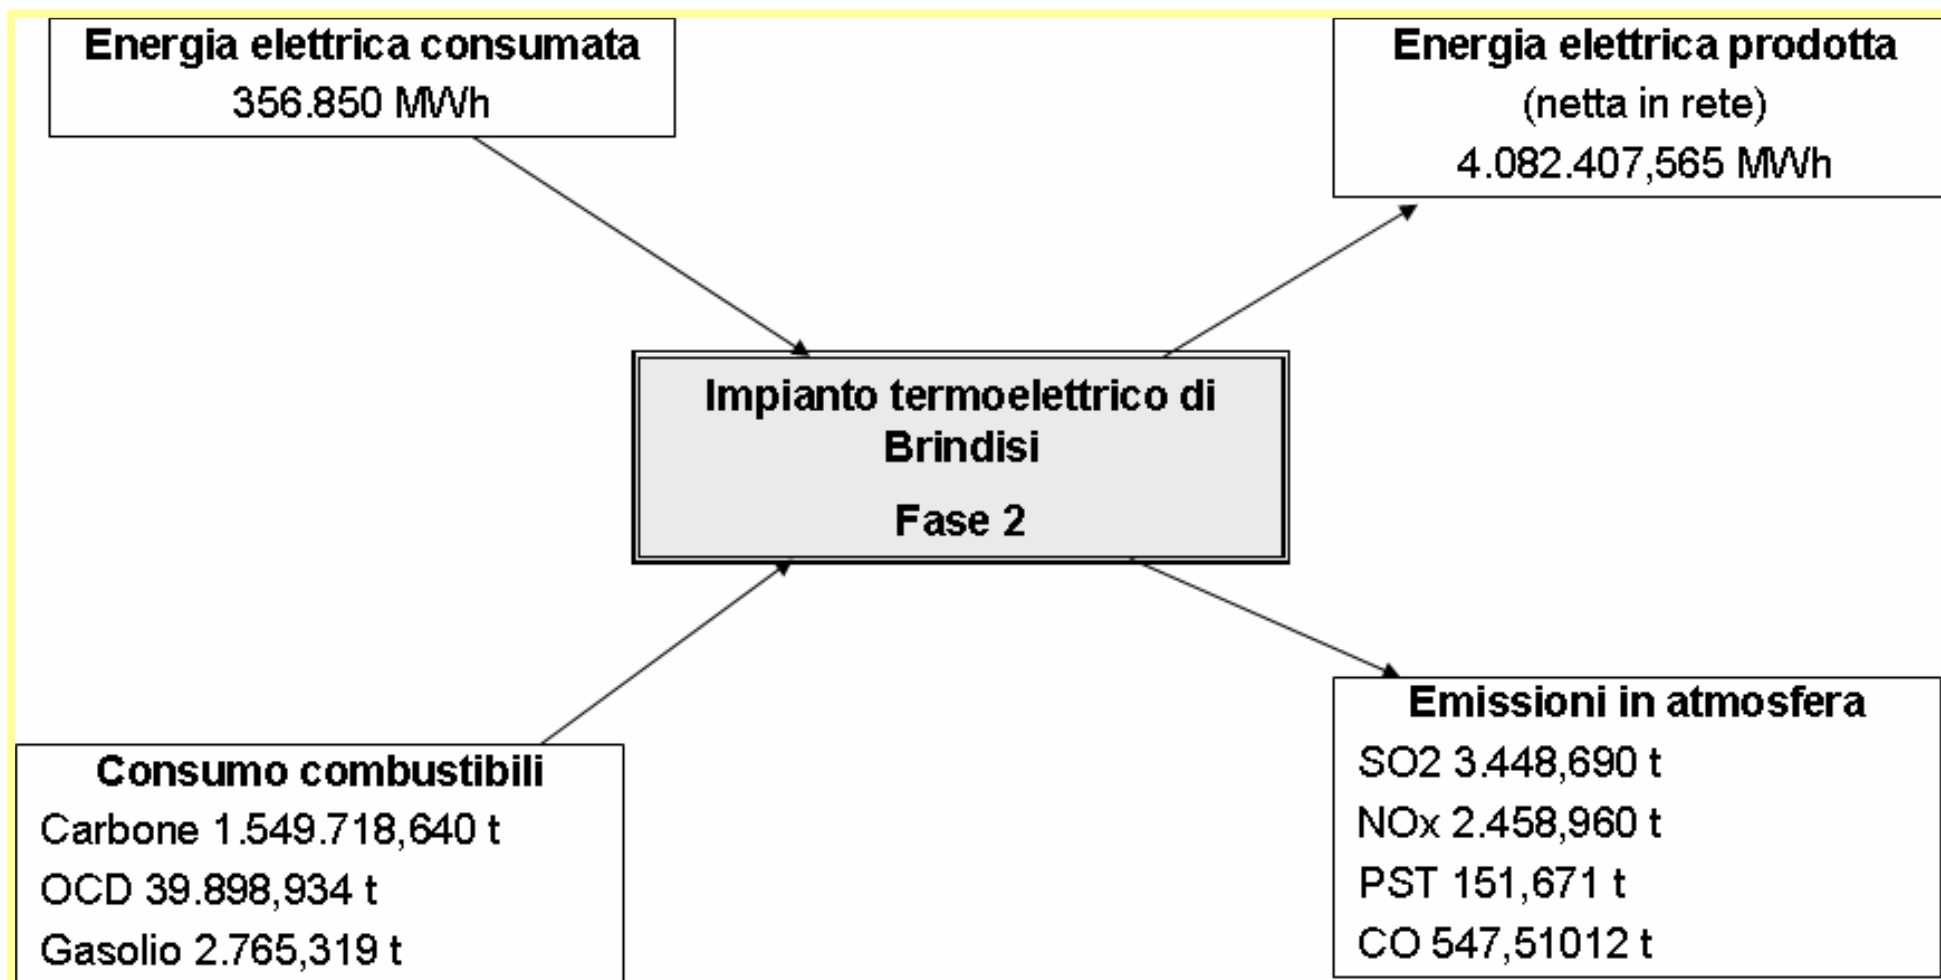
Energia elettrica consumata
356.850 MWh

Energia elettrica prodotta
(netta in rete)
4.082.407,565 MWh

Impianto termoelettrico di Brindisi
Fase 2

Consumo combustibili
Carbone 1.549.718,640 t
OCD 39.898,934 t
Gasolio 2.765,319 t

Emissioni in atmosfera
SO2 3.448,690 t
NOx 2.458,960 t
PST 151,671 t
CO 547,51012 t